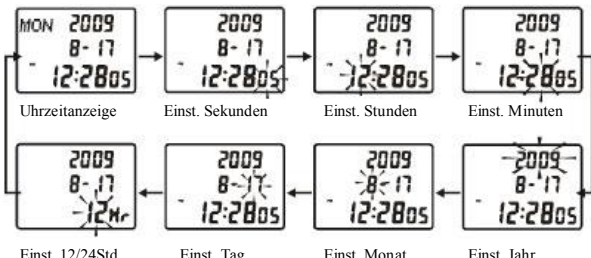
MON 2009
8-17
- 12:28 05

Uhrzeitanzeige

2009
8-17
- 12:28 05

Einst. Sekunden

2009
8-17
- 12:28 05

Einst. Stunden

2009
8-17
- 12:28 05

Einst. Minuten

2009
8-17
- 12:28 05

Einst. Jahr

2009
8-17
12:28 05

Einst. Monat

2009
8-17
12:28 05

Einst. Tag

2009
8-17
- 12 Hr

Einst. 12/24Std